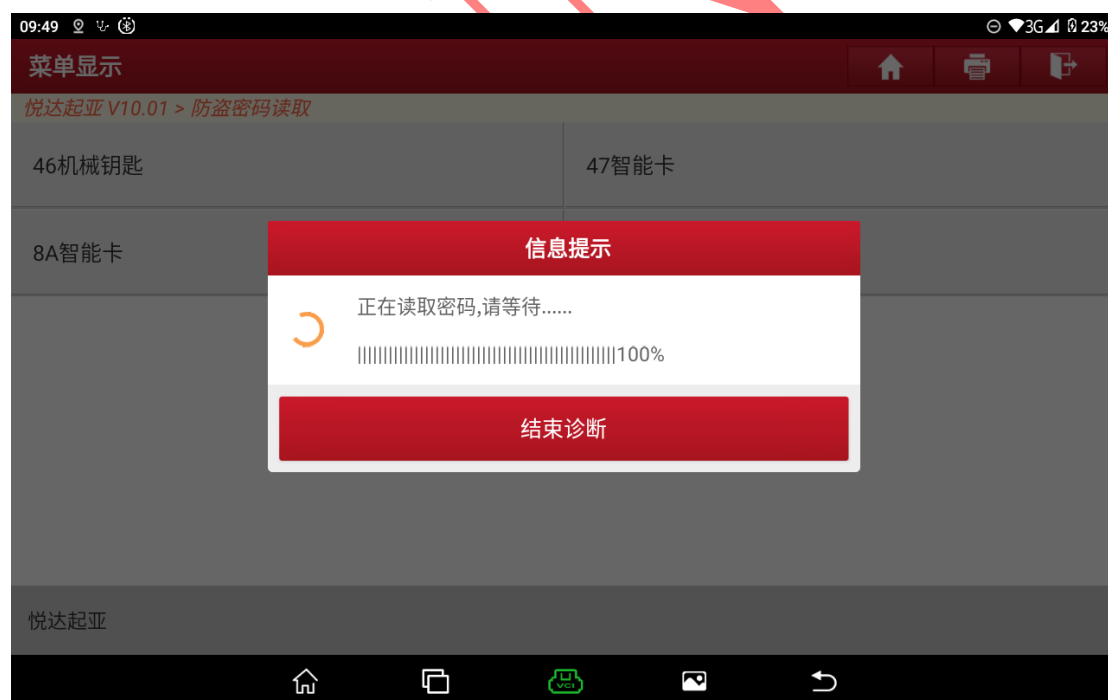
09:49
3G 23%

菜单显示

悦达起亚 V10.01 > 防盗密码读取

46机械钥匙

47智能卡

8A智能卡

信息提示

正在读取密码,请等待......

||||||||||||||||||||||||||||||||||||||||||||||||||||||||||||||100%

结束诊断

悦达起亚

VCI